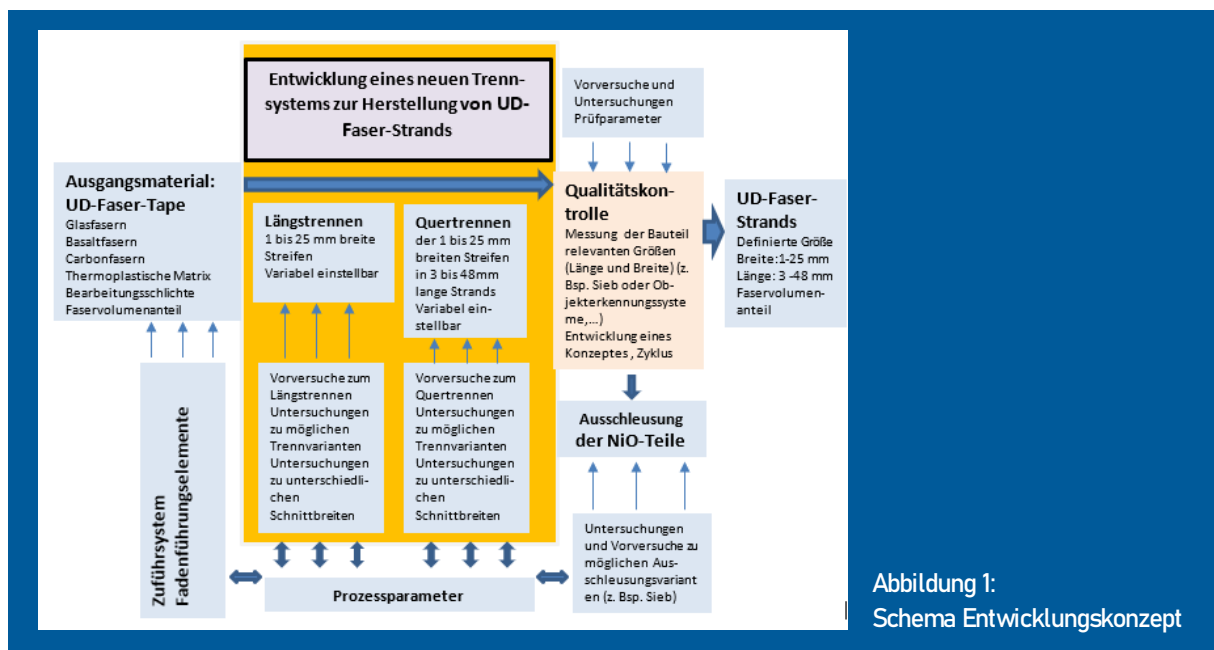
Entwicklung eines neuen Trennsystems zur Herstellung von UD-Faser-Strands

Vorversuche und Untersuchungen Prüfparameter

Ausgangsmaterial: UD-Faser-Tape
Glasfasern
Basaltfasern
Carbonfasern
Thermoplastische Matrix
Bearbeitungsschlichte
Faservolumenanteil

Längstrennen
1 bis 25 mm breite Streifen
Variabel einstellbar

Quertrennen
der 1 bis 25 mm breiten Streifen in 3 bis 48mm lange Strands
Variabel einstellbar

Qualitätskontrolle
Messung der Bauteil relevanten Größen (Länge und Breite) (z. Bsp. Sieb oder Objekterkennungssysteme,...)
Entwicklung eines Konzeptes , Zyklus

UD-Faser-Strands
Definierte Größe
Breite:1-25 mm
Länge: 3 -48 mm
Faservolumenanteil

Vorversuche zum Längstrennen
Untersuchungen zu möglichen Trennvarianten
Untersuchungen zu unterschiedlichen Schnittbreiten

Vorversuche zum Quertrennen
Untersuchungen zu möglichen Trennvarianten
Untersuchungen zu unterschiedlichen Schnittbreiten

Ausschleusung der NiO-Teile

Zuführsystem Fadenführungselemente

Prozessparameter

Untersuchungen und Vorversuche zu möglichen Ausschleusungsvarianten (z. Bsp. Sieb)

Abbildung 1:
Schema Entwicklungskonzept